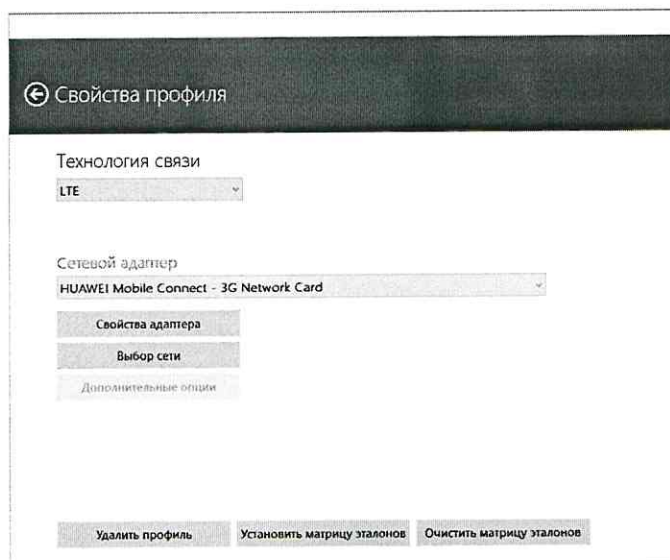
Свойства профиля

Технология связи

LTE

Сетевой адаптер

HUAWEI Mobile Connect - 3G Network Card

Свойства адаптера

Выбор сети

Дополнительные опции

Удалить профиль

Установить матрицу эталонов

Очистить матрицу эталонов